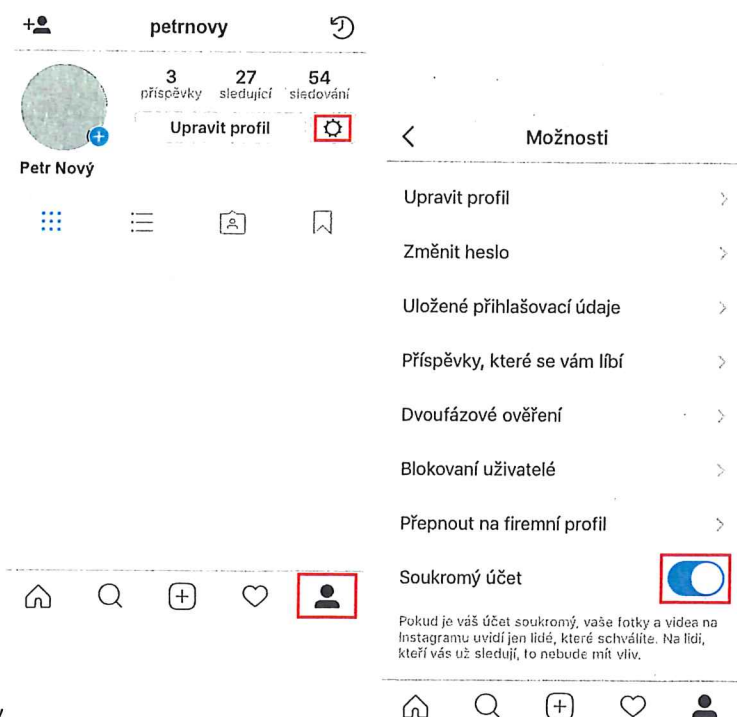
petrnovy

3 příspěvky
27 sledující
54 sledování

Upravit profil

Petr Nový

Možnosti

Upravit profil

Změnit heslo

Uložené přihlašovací údaje

Příspěvky, které se vám líbí

Dvoufázové ověření

Blokovaní uživatelé

Přepnout na firemní profil

Soukromý účet

Pokud je váš účet soukromý, vaše fotky a videa na Instagramu uvidí jen lidé, které schválíte. Na lidi, kteří vás už sledují, to nebude mít vliv.